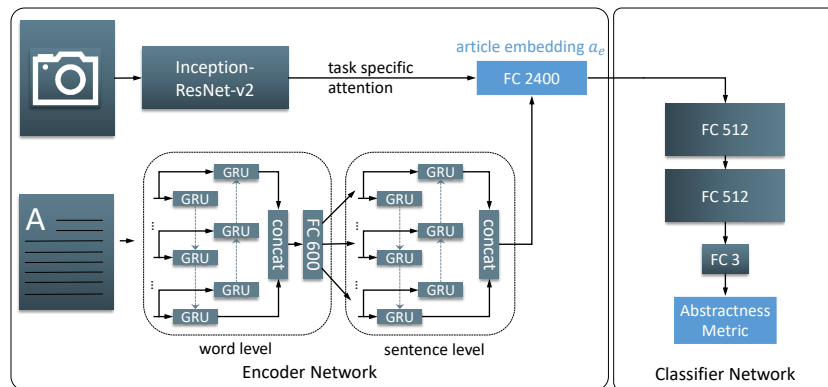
Inception-ResNet-v2

task specific attention

article embedding $a_e$

FC 2400

A

GRU
GRU
GRU
GRU
GRU
GRU

concat

FC 600

GRU
GRU
GRU
GRU
GRU
GRU

concat

word level

sentence level

Encoder Network

FC 512

FC 512

FC 3

Abstractness Metric

Classifier Network